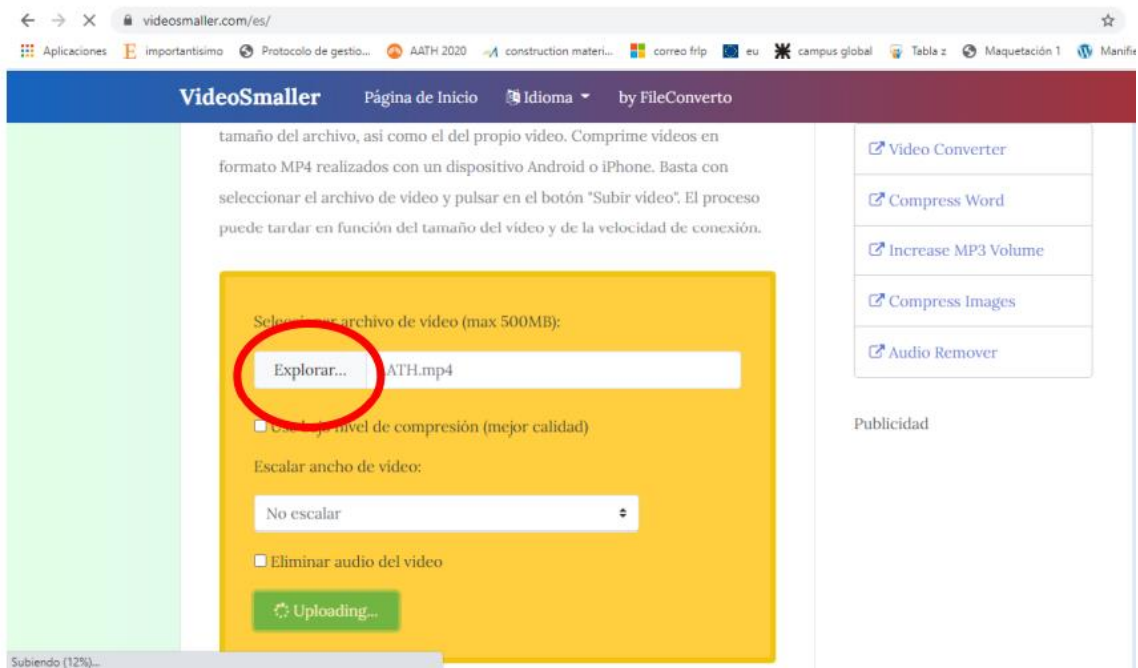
videosmaller.com/es/

Aplicaciones importantisimo Protocolo de gestio... AATH 2020 construction materi... correo frlp eu campus global Tabla z Maquetación 1 Manifi

VideoSmaller Página de Inicio Idioma by FileConverto

tamaño del archivo, así como el del propio video. Comprime videos en formato MP4 realizados con un dispositivo Android o iPhone. Basta con seleccionar el archivo de video y pulsar en el botón "Subir video". El proceso puede tardar en función del tamaño del video y de la velocidad de conexión.

Video Converter

Compress Word

Increase MP3 Volume

Compress Images

Audio Remover

Publicidad

Selecc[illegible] archivo de video (max 500MB):

Explorar... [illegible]ATH.mp4

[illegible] nivel de compresión (mejor calidad)

Escalar ancho de video:

No escalar

Eliminar audio del video

Uploading...

Subiendo (12%)...